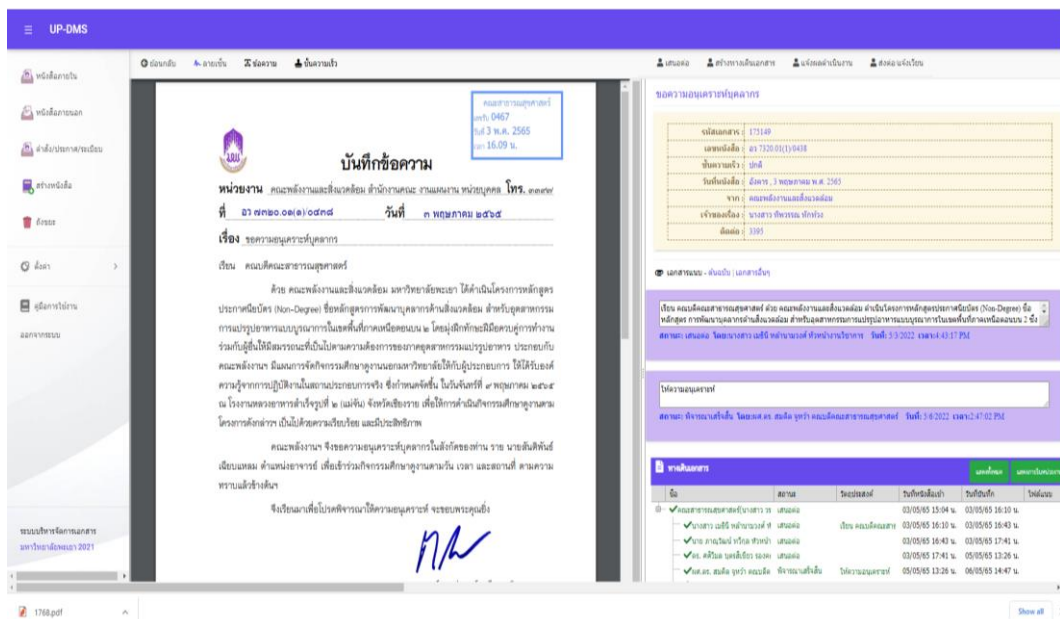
UP-DMS

หนังสือภายใน
หนังสือภายนอก
คำสั่ง/ประกาศ/ระเบียบ
สร้างหนังสือ
ถังขยะ
ตั้งค่า
คู่มือการใช้งาน
ออกจากระบบ

ระบบบริหารจัดการเอกสาร
มหาวิทยาลัยพะเยา 2021

ย้อนกลับ ลายเซ็น ข้อความ บันทึกแล้ว

คณะสาธารณสุขศาสตร์
เลขรับ 0467
วันที่ 3 พ.ค. 2565
เวลา 16.09 น.

บันทึกข้อความ

หน่วยงาน คณะพลังงานและสิ่งแวดล้อม สำนักงานคณะ งานแผนงาน หน่วยบุคคล โทร. ๓๓๙๙

ที่ อว ๗๓๒๐.๐๑(๑)/๐๔๓๘ วันที่ ๓ พฤษภาคม ๒๕๖๕

เรื่อง ขอความอนุเคราะห์บุคลากร

เรียน คณบดีคณะสาธารณสุขศาสตร์

ด้วย คณะพลังงานและสิ่งแวดล้อม มหาวิทยาลัยพะเยา ได้ดำเนินโครงการหลักสูตรประกาศนียบัตร (Non-Degree) ชื่อหลักสูตรการพัฒนาบุคลากรด้านสิ่งแวดล้อม สำหรับอุตสาหกรรมการแปรรูปอาหารแบบบูรณาการในเขตพื้นที่ภาคเหนือตอนบน ๒ โดยมุ่งฝึกทักษะฝีมือครบคู่การทำงานร่วมกันผู้ใช้ให้มีสมรรถนะที่เป็นไปตามความต้องการของภาคอุตสาหกรรมแปรรูปอาหาร ประกอบกับคณะพลังงานฯ มีแผนการจัดกิจกรรมศึกษาดูงานนอกมหาวิทยาลัยให้กับผู้ประกอบการ ได้ได้รับองค์ความรู้จากการปฏิบัติงานในสถานประกอบการจริง ซึ่งกำหนดจัดขึ้น ในวันจันทร์ที่ ๙ พฤษภาคม ๒๕๖๕ ณ โรงงานหลวงอาหารสำเร็จรูปที่ ๒ (แม่จัน) จังหวัดเชียงราย เพื่อให้การดำเนินกิจกรรมศึกษาดูงานตามโครงการดังกล่าว เป็นไปด้วยความเรียบร้อย และมีประสิทธิภาพ

คณะพลังงานฯ จึงขอความอนุเคราะห์บุคลากรในสังกัดของท่าน ราย นายสันติพันธ์ เฉียบแหลม ตำแหน่งอาจารย์ เพื่อเข้าร่วมกิจกรรมศึกษาดูงานตามวัน เวลา และสถานที่ ตามความทราบแล้วข้างต้น

จึงเรียนมาเพื่อโปรดพิจารณาให้ความอนุเคราะห์ จะขอบพระคุณยิ่ง

เสนอต่อ สร้างทางเดินเอกสาร แจ้งผลดำเนินงาน ส่งต่อ/แจ้งเวียน

ขอความอนุเคราะห์บุคลากร

รหัสเอกสาร : 175149
เลขหนังสือ : อว 7320.01(1)/0438
ชั้นความเร็ว : ปกติ
วันที่หนังสือ : อังคาร , 3 พฤษภาคม พ.ศ. 2565
จาก : คณะพลังงานและสิ่งแวดล้อม
เจ้าของเรื่อง : นางสาว ทิพวรรณ ทักษ์ใจ
ติดต่อ : 3395

เอกสารแนบ - ต้นฉบับ | เอกสารอื่นๆ

เรียน คณบดีคณะสาธารณสุขศาสตร์ ด้วย คณะพลังงานและสิ่งแวดล้อม ดำเนินโครงการหลักสูตรประกาศนียบัตร (Non-Degree) ชื่อหลักสูตร การพัฒนาบุคลากรด้านสิ่งแวดล้อม สำหรับอุตสาหกรรมการแปรรูปอาหารแบบบูรณาการในเขตพื้นที่ภาคเหนือตอนบน 2 นี้
สถานะ: เสนอต่อ โดย:นางสาว เมธินี หล้าบานเวอร์ หัวหน้างานบริหาร วันที่: 5/3/2022 เวลา:4:43:17 PM

ให้ความอนุเคราะห์
สถานะ: พิจารณาเสร็จสิ้น โดย:ผศ.ดร. สมคิด จูหว้า คณบดีคณะสาธารณสุขศาสตร์ วันที่: 5/6/2022 เวลา:2:47:02 PM

ทางเดินเอกสาร
แสดงทั้งหมด แสดงการรับหน่วยงาน

| ผู้ | สถานะ | วัตถุประสงค์ | วันที่หนังสือเข้า | วันที่บันทึก | ไฟล์แนบ |
|---|---|---|---|---|---|
| คณะสาธารณสุขศาสตร์(งานสารบรรณ) | เสนอต่อ | | 03/05/65 15:04 น. | 03/05/65 16:10 น. | |
| นางสาว เมธินี หล้าบานเวอร์ ห | เสนอต่อ | เรียน คณบดีคณะสาธ | 03/05/65 16:10 น. | 03/05/65 16:43 น. | |
| นาย ภาณุวัฒน์ ทวีกุล หัวหน้า | เสนอต่อ | | 03/05/65 16:43 น. | 03/05/65 17:41 น. | |
| ดร. ศศิวิมล บุตรสีเขียว รองคณ | เสนอต่อ | | 03/05/65 17:41 น. | 05/05/65 13:26 น. | |
| ผศ.ดร. สมคิด จูหว้า คณบดีค | พิจารณาเสร็จสิ้น | ให้ความอนุเคราะห์ | 05/05/65 13:26 น. | 06/05/65 14:47 น. | |

1768.pdf
Show all